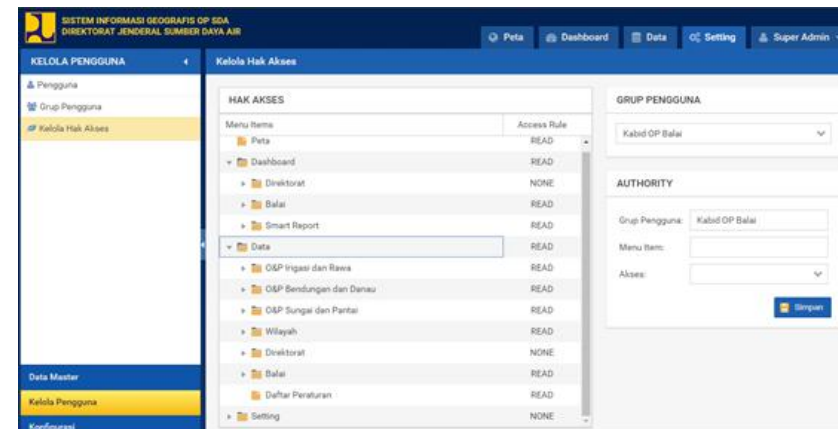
SISTEM INFORMASI GEOGRAFIS OP SDA
DIREKTORAT JENDERAL SUMBER DAYA AIR

Peta | Dashboard | Data | Setting | Super Admin

KELOLA PENGGUNA

Pengguna
Grup Pengguna
Kelola Hak Akses

Data Master
Kelola Pengguna
Konfigurasi

Kelola Hak Akses

HAK AKSES

| Menu Items | Access Rule |
|---|---|
| Peta | READ |
| Dashboard | READ |
| Direktorat | NONE |
| Balai | READ |
| Smart Report | READ |
| Data | READ |
| O&P Irigasi dan Rawa | READ |
| O&P Bendungan dan Danau | READ |
| O&P Sungai dan Pantai | READ |
| Wilayah | READ |
| Direktorat | NONE |
| Balai | READ |
| Daftar Peraturan | READ |
| Setting | NONE |

GRUP PENGGUNA

Kabid OP Balai

AUTHORITY

Grup Pengguna: Kabid OP Balai
Menu Item:
Akses:

Simpan